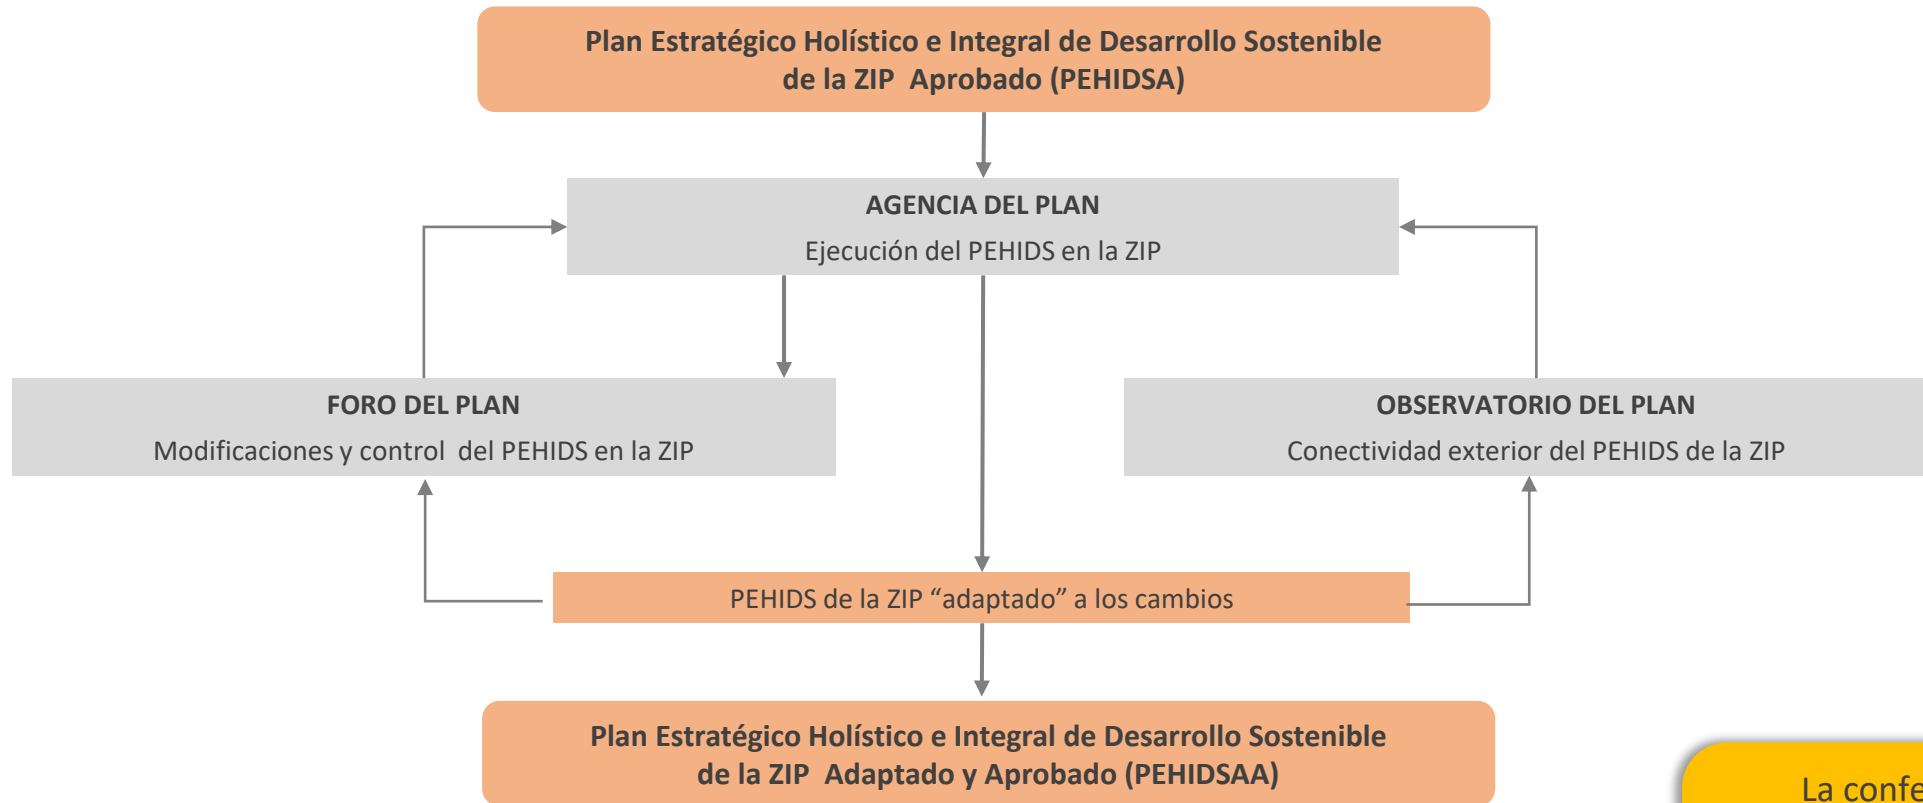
Plan Estratégico Holístico e Integral de Desarrollo Sostenible de la ZIP Aprobado (PEHIDSA)

AGENCIA DEL PLAN
Ejecución del PEHIDS en la ZIP

FORO DEL PLAN
Modificaciones y control del PEHIDS en la ZIP

OBSERVATORIO DEL PLAN
Conectividad exterior del PEHIDS de la ZIP

PEHIDS de la ZIP “adaptado” a los cambios

Plan Estratégico Holístico e Integral de Desarrollo Sostenible de la ZIP Adaptado y Aprobado (PEHIDSAA)

La confe